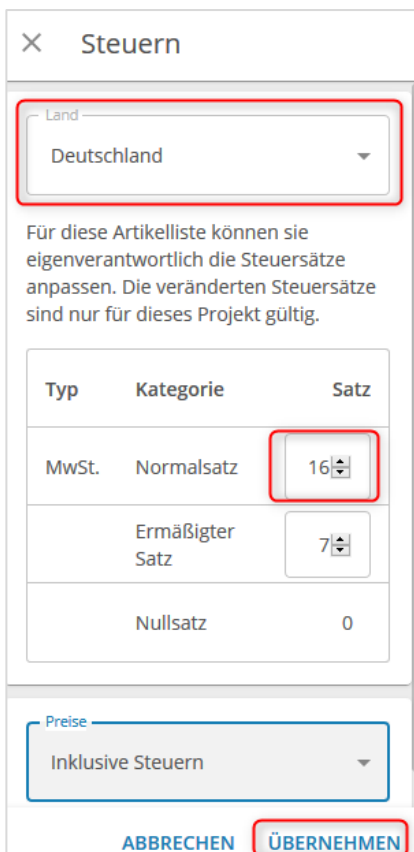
× Steuern

Land
Deutschland

Für diese Artikelliste können sie eigenverantwortlich die Steuersätze anpassen. Die veränderten Steuersätze sind nur für dieses Projekt gültig.

| Typ | Kategorie | Satz |
|---|---|---|
| MwSt. | Normalsatz | 16 |
| | Ermäßigter Satz | 7 |
| | Nullsatz | 0 |

Preise
Inklusive Steuern

ABBRECHEN ÜBERNEHMEN